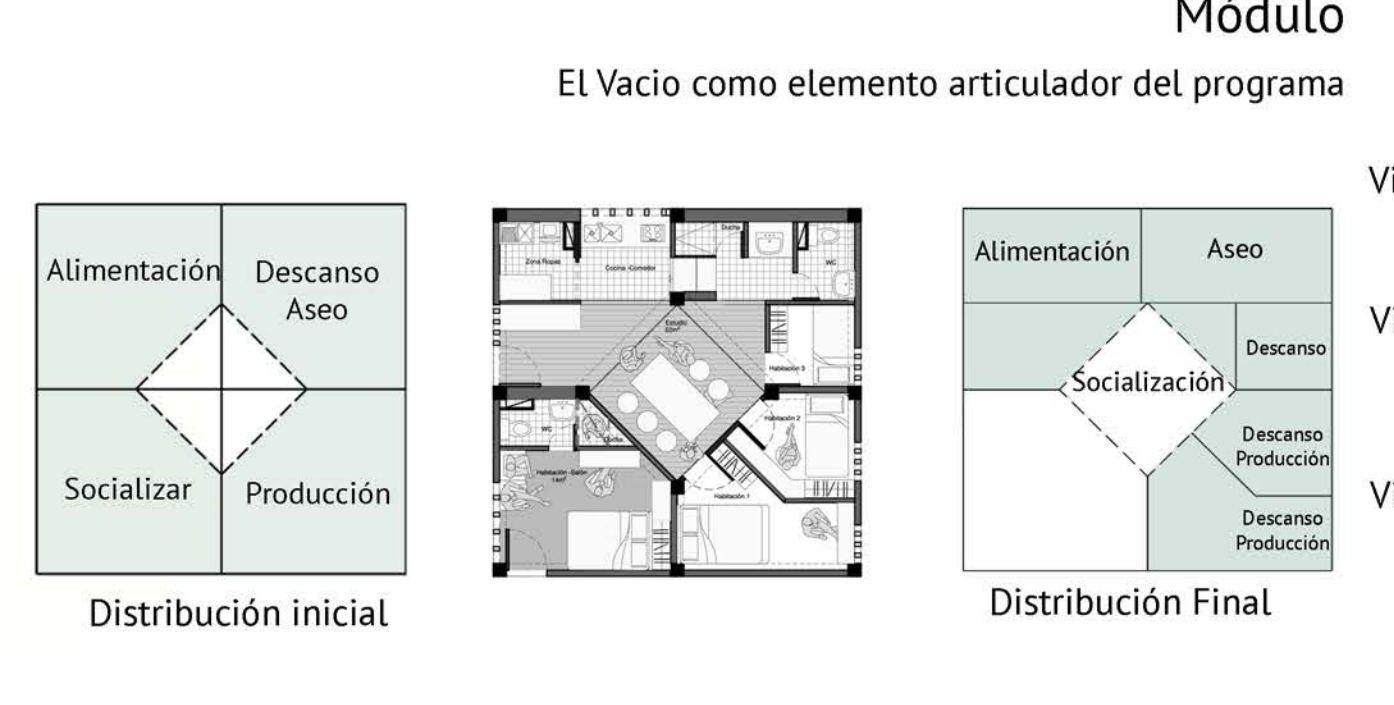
Módulo

El Vacio como elemento articulador del programa

Alimentación

Descanso Aseo

Socializar

Producción

Distribución inicial

Zona Ropas

Cocina -Comedor

Ducha

WC

Estudio

Habitación 3

WC

Ducha

Habitación 2

Habitación - Salón

Habitación 1

Alimentación

Aseo

Descanso

Socialización

Descanso Producción

Descanso Producción

Distribución Final

Vi

Vi

Vi